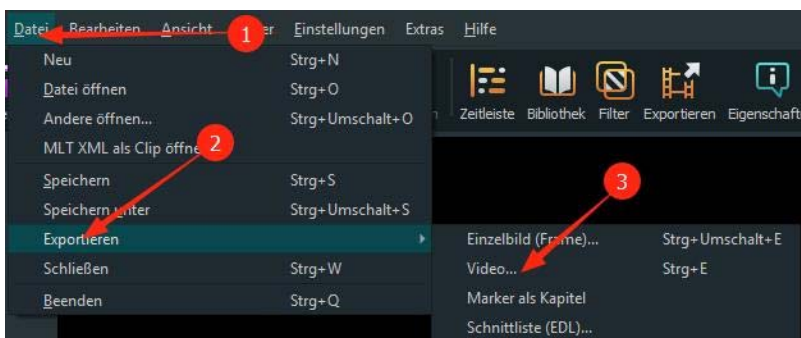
Datei Bearbeiten Ansicht 1 er Einstellungen Extras Hilfe

Zeitleiste Bibliothek Filter Exportieren Eigenschaft

| | |
|---|---|
| Neu | Strg+N |
| Datei öffnen | Strg+O |
| Andere öffnen... | Strg+Umschalt+O |
| MLT XML als Clip öffne | |
| Speichern | Strg+S |
| Speichern unter | Strg+Umschalt+S |
| Exportieren | |
| Schließen | Strg+W |
| Beenden | Strg+Q |

2

3

| | |
|---|---|
| Einzelbild (Frame)... | Strg+Umschalt+E |
| Video... | Strg+E |
| Marker als Kapitel | |
| Schnittliste (EDL)... | |